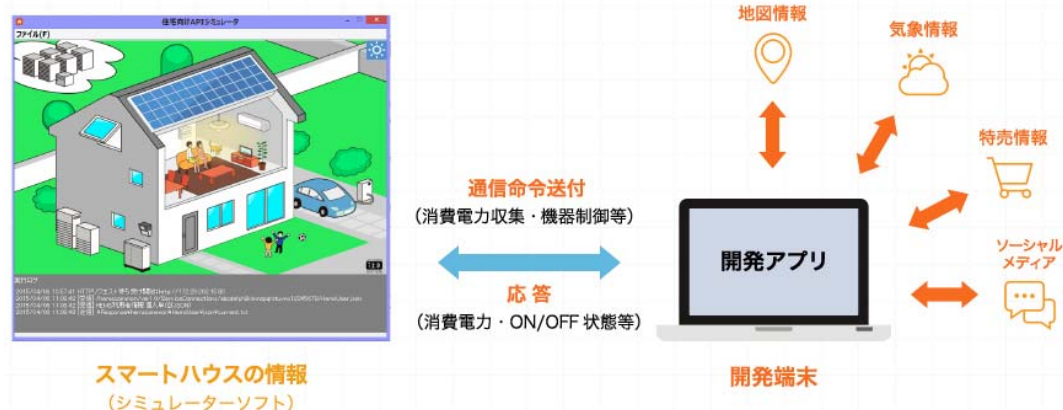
住宅向けAPIシミュレータ
ファイル(F)

実行ログ
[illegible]

地図情報
気象情報
特売情報
ソーシャルメディア

通信命令送付
（消費電力収集・機器制御等）

応答
（消費電力・ON/OFF 状態等）

開発アプリ

スマートハウスの情報
（シミュレーターソフト）

開発端末